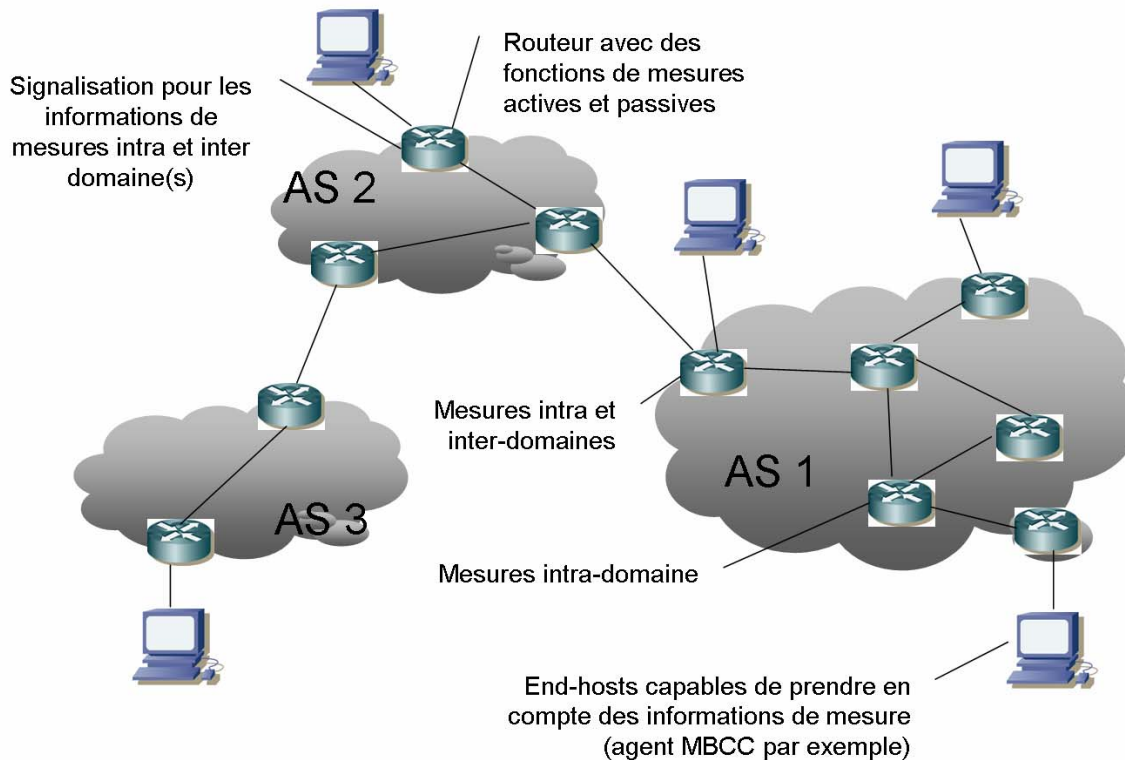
Signalisation pour les informations de mesures intra et inter domaine(s)

Routeur avec des fonctions de mesures actives et passives

AS 2

Mesures intra et inter-domaines

AS 1

AS 3

Mesures intra-domaine

End-hosts capables de prendre en compte des informations de mesure (agent MBCC par exemple)